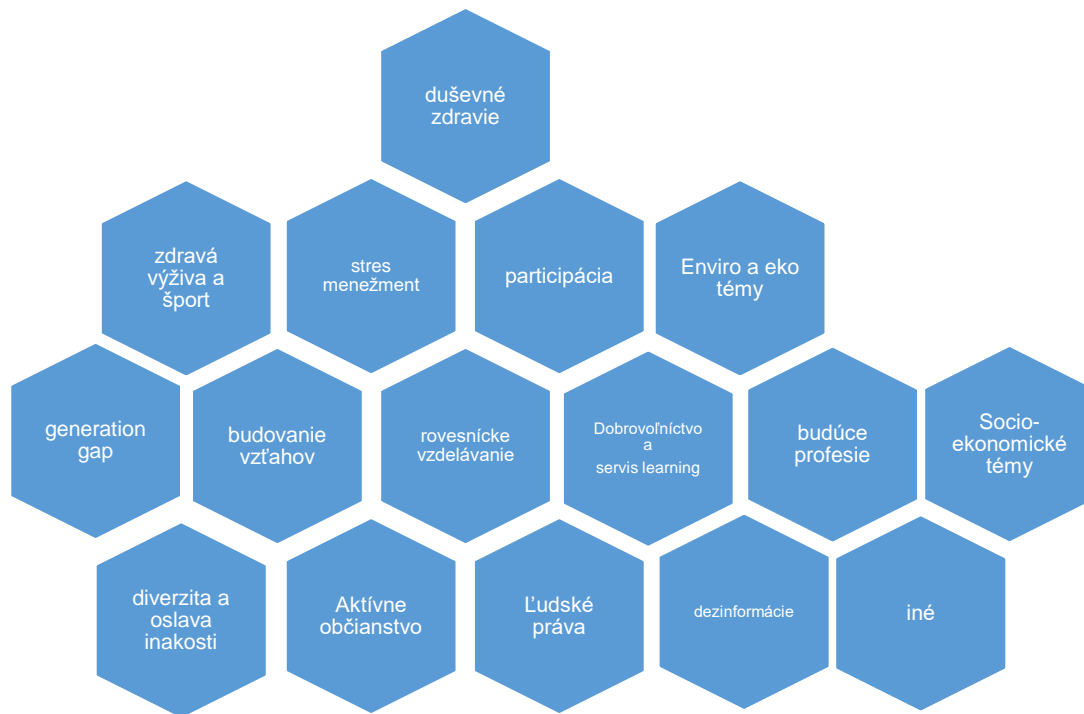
duševné zdravie

zdravá výživa a šport

stres menežment

participácia

Enviro a eko témy

generation gap

budovanie vzťahov

rovesnícke vzdelávanie

Dobrovoľníctvo a servis learning

budúce profesie

Socio-ekonomické témy

diverzita a oslava inakosti

Aktívne občianstvo

Ľudské práva

dezinformácie

iné